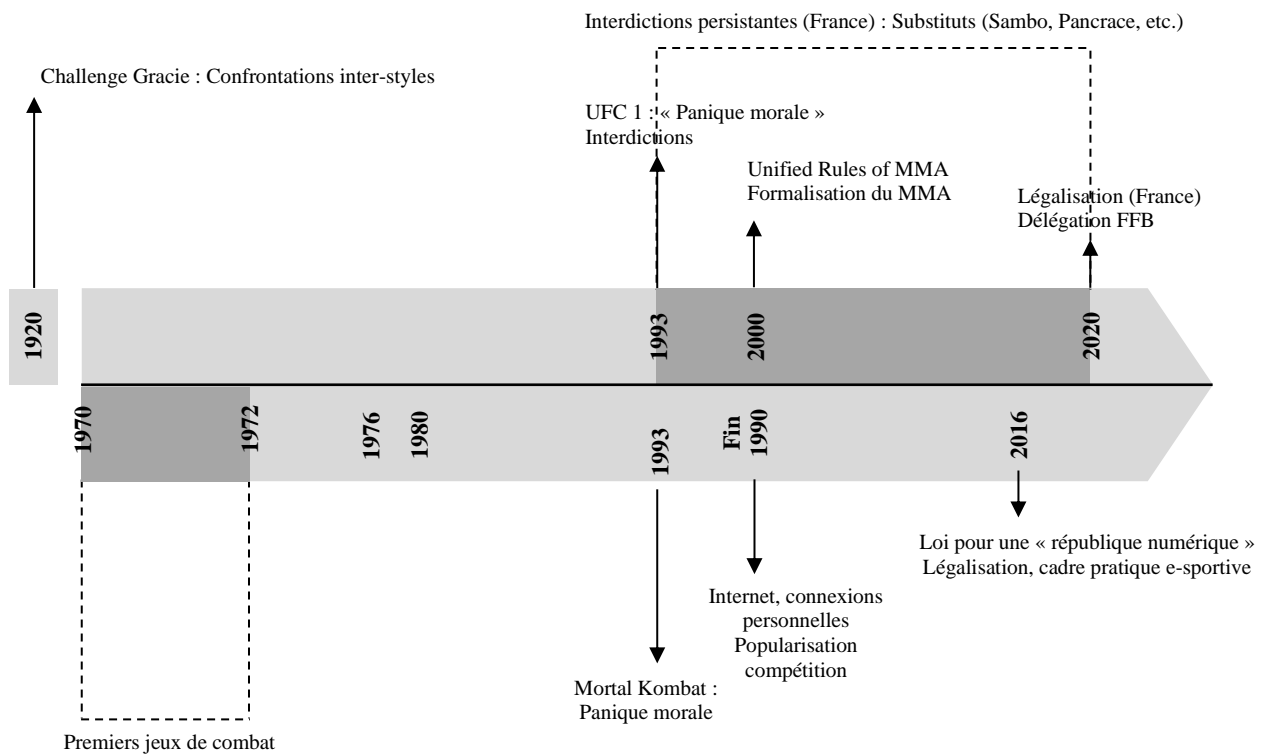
Interdictions persistantes (France) : Substituts (Sambo, Pancrace, etc.)

Challenge Gracie : Confrontations inter-styles

UFC 1 : « Panique morale »
Interdictions

Unified Rules of MMA
Formalisation du MMA

Légalisation (France)
Délégation FFB

1920

1993

2000

2020

1970

1972

1976

1980

1993

Fin 1990

2016

Loi pour une « république numérique »
Légalisation, cadre pratique e-sportive

Internet, connexions personnelles
Popularisation compétition

Mortal Kombat :
Panique morale

Premiers jeux de combat